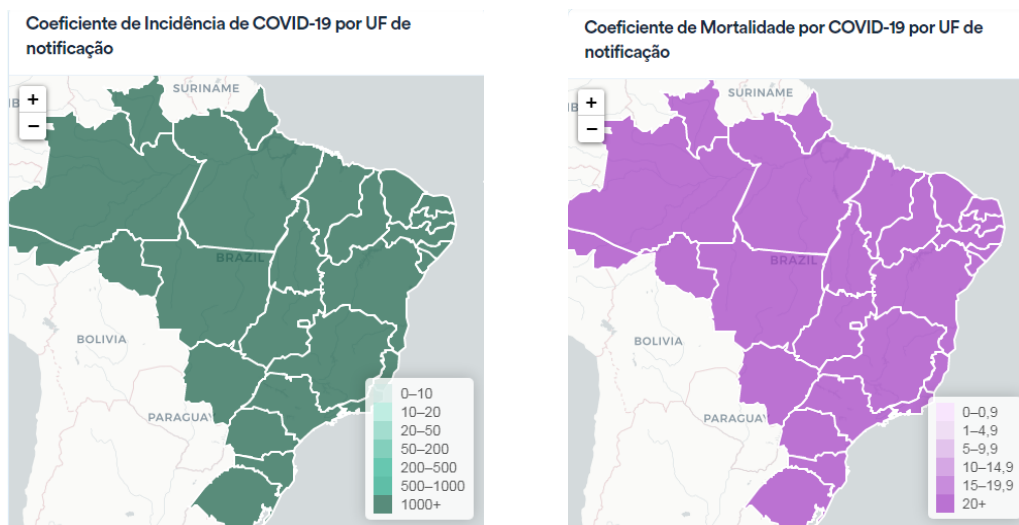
Coeficiente de Incidência de COVID-19 por UF de notificação

+
−

SURINAME
BRAZIL
BOLIVIA
PARAGUAY

0–10
10–20
20–50
50–200
200–500
500–1000
1000+

Coeficiente de Mortalidade por COVID-19 por UF de notificação

+
−

SURINAME
BRAZIL
BOLIVIA
PARAGUAY

0–0,9
1–4,9
5–9,9
10–14,9
15–19,9
20+